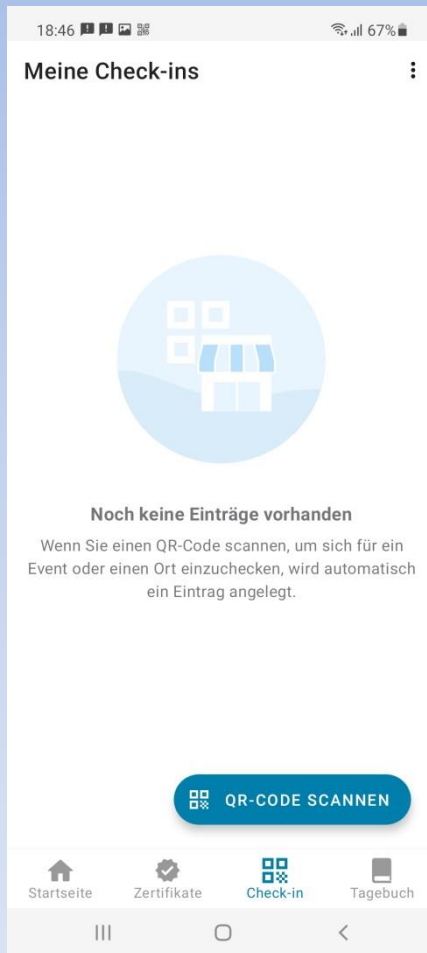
18:46 67%

Meine Check-ins

Noch keine Einträge vorhanden

Wenn Sie einen QR-Code scannen, um sich für ein Event oder einen Ort einzuchecken, wird automatisch ein Eintrag angelegt.

QR-CODE SCANNEN

Startseite Zertifikate Check-in Tagebuch